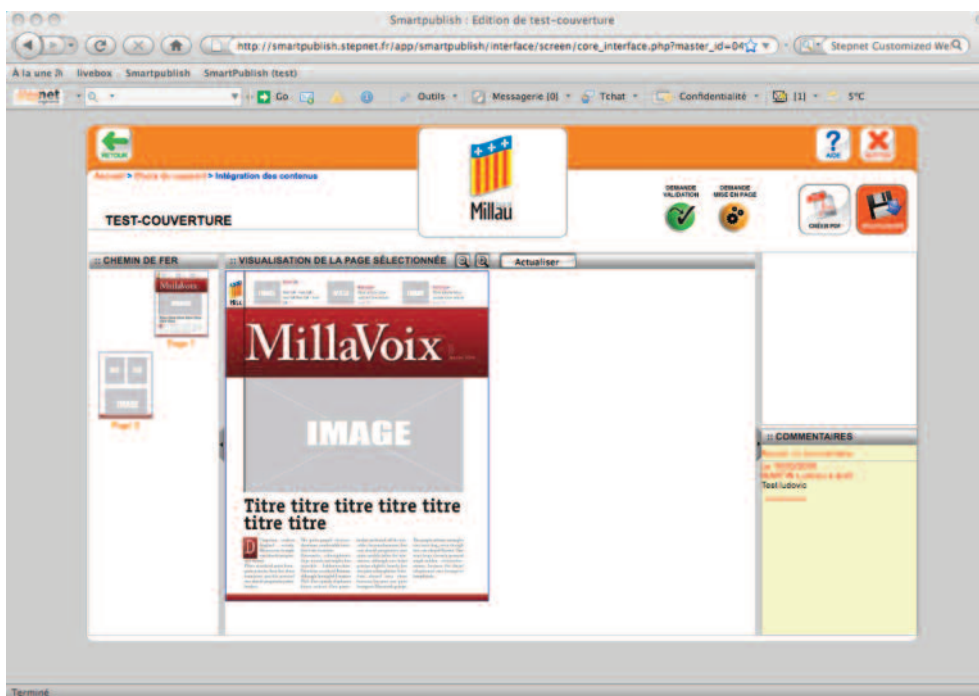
Smartpublish : Edition de test-couverture

http://smartpublish.stepnet.fr/app/smartpublish/interface/screen/core_interface.php?master_id=04

Stepnet Customized We

A la une livebox Smartpublish SmartPublish (test)

Go Outils Messagerie (0) Tchat Confidentialité [1] 5°C

RETOUR

Accueil > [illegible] > Intégration des contenus

TEST-COUVERTURE

Millau

DEMANDE VALIDATION

DEMANDE MISE EN PAGE

AIDE

CRÉER PDF

:: CHEMIN DE FER

Page 1

IMAGE

Page 2

:: VISUALISATION DE LA PAGE SÉLECTIONNÉE

Actualiser

IMAGE

IMAGE

IMAGE

MillaVoix

IMAGE

Titre titre titre titre titre titre titre

:: COMMENTAIRES

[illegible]

Test ludovic

Terminé